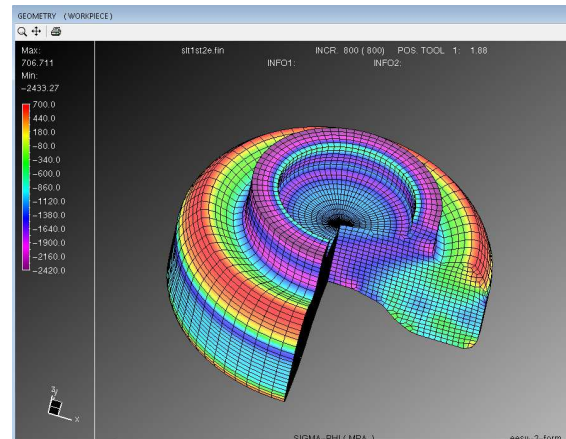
GEOMETRY (WORKPIECE)

Max:
706.711
Min:
−2433.27

700.0
440.0
180.0
−80.0
−340.0
−600.0
−860.0
−1120.0
−1380.0
−1640.0
−1900.0
−2160.0
−2420.0

slt1st2e.fin

INCR.: 800 ( 800 )  POS. TOOL 1: 1.88

INFO1:

INFO2:

y

x

SIGMA_PHI ( MPA )

eesy-2-form